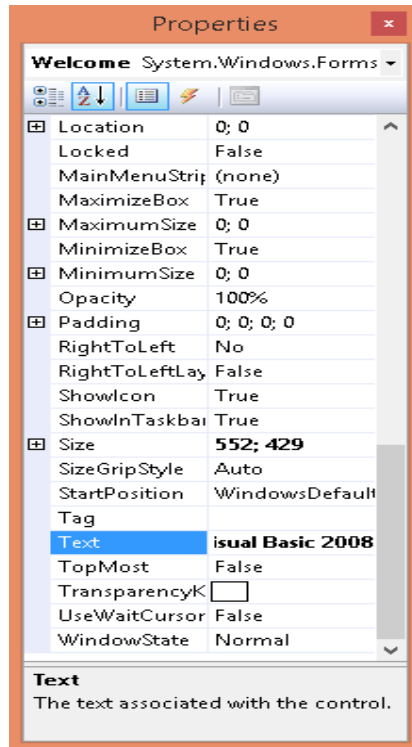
Properties

Welcome System.Windows.Forms

| | |
|---|---|
| ⊞ Location | 0; 0 |
| Locked | False |
| MainMenuStrip | (none) |
| MaximizeBox | True |
| ⊞ MaximumSize | 0; 0 |
| MinimizeBox | True |
| ⊞ MinimumSize | 0; 0 |
| Opacity | 100% |
| ⊞ Padding | 0; 0; 0; 0 |
| RightToLeft | No |
| RightToLeftLay | False |
| ShowIcon | True |
| ShowInTaskbar | True |
| ⊞ Size | 552; 429 |
| SizeGripStyle | Auto |
| StartPosition | WindowsDefault |
| Tag | |
| Text | isual Basic 2008 |
| TopMost | False |
| TransparencyK | |
| UseWaitCursor | False |
| WindowState | Normal |

Text
The text associated with the control.